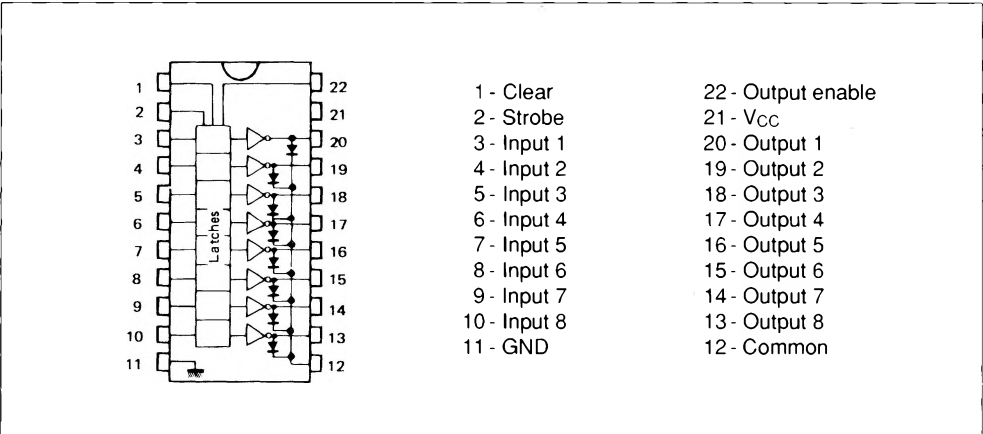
1
2
3
4
5
6
7
8
9
10
11

Latches

22
21
20
19
18
17
16
15
14
13
12

1 - Clear
2 - Strobe
3 - Input 1
4 - Input 2
5 - Input 3
6 - Input 4
7 - Input 5
8 - Input 6
9 - Input 7
10 - Input 8
11 - GND

22 - Output enable
21 - $V_{CC}$
20 - Output 1
19 - Output 2
18 - Output 3
17 - Output 4
16 - Output 5
15 - Output 6
14 - Output 7
13 - Output 8
12 - Common